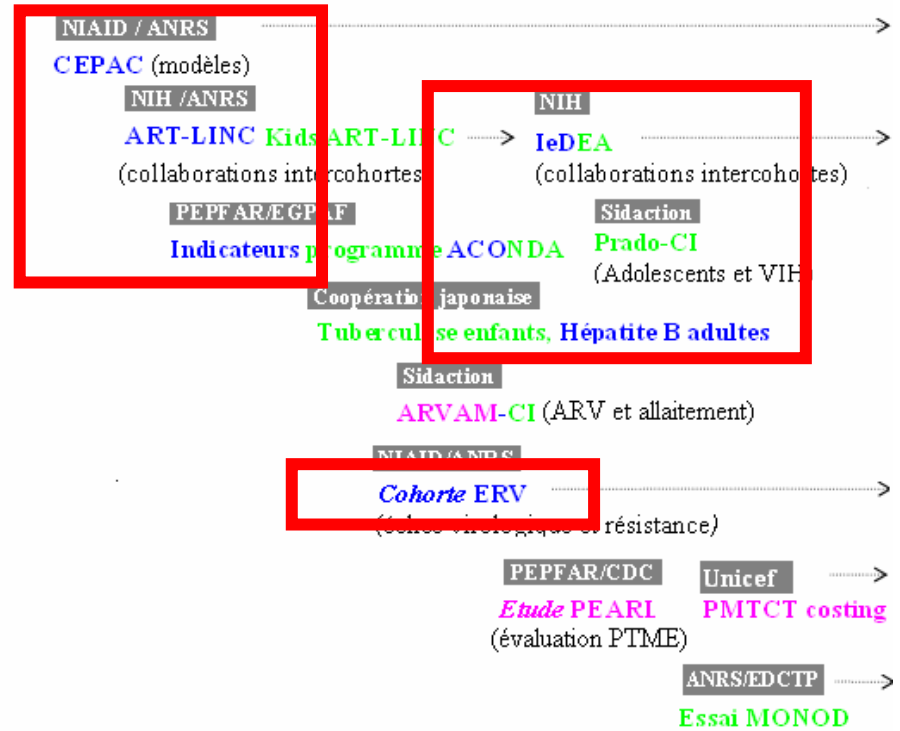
NIAID / ANRS

CEPAC (modèles)

NIH /ANRS

ART-LINC Kids ART-LI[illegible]C

(collaborations inter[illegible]cohortes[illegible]

NIH

IeDEA

(collaborations intercoho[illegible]tes)

PEPFAR/EGP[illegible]F

Indicateurs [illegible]programme ACONDA

Sidaction

Prado-CI

(Adolescents et VIH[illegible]

Coopération japonaise

Tubercul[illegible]se enfants, Hépatite B adultes

Sidaction

ARVAM-CI (ARV et allaitement)

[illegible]

Cohorte ERV

([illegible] résistance)

PEPFAR/CDC

Unicef

Etude PEARL

PMTCT costing

(évaluation PTME)

ANRS/EDCTP

Essai MONOD